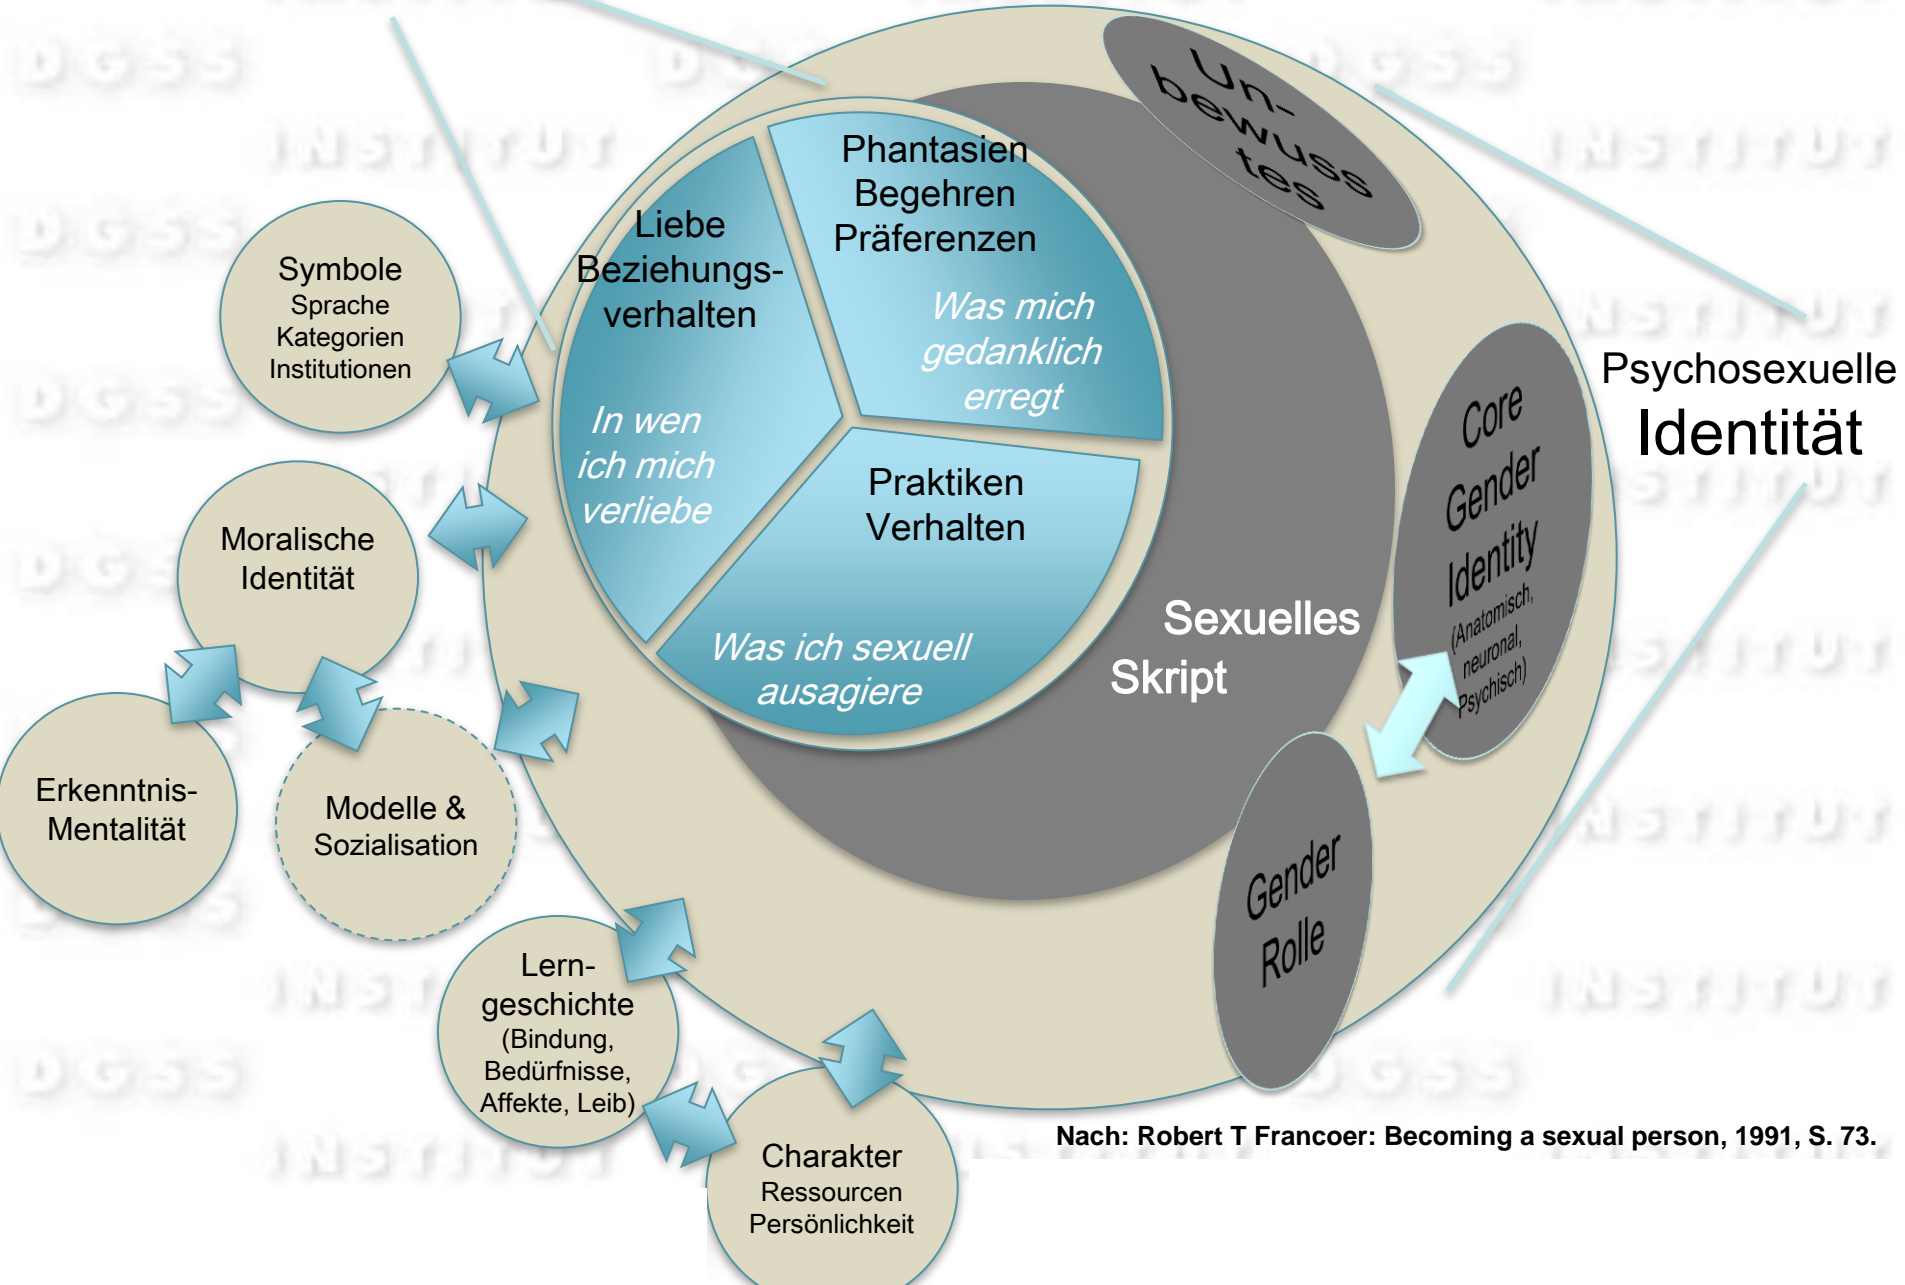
Un-
bewuss
tes

Liebe
Beziehungsverhalten

In wen ich mich verliebe

Phantasien
Begehren
Präferenzen

Was mich gedanklich erregt

Praktiken
Verhalten

Was ich sexuell ausagiere

Sexuelles
Skript

Core Gender Identity
(Anatomisch, neuronal, Psychisch)

Gender Rolle

Psychosexuelle
Identität

Symbole
Sprache
Kategorien
Institutionen

Moralische
Identität

Erkenntnis-
Mentalität

Modelle &
Sozialisation

Lerngeschichte
(Bindung, Bedürfnisse, Affekte, Leib)

Charakter
Ressourcen
Persönlichkeit

Nach: Robert T Francoer: Becoming a sexual person, 1991, S. 73.

DGSS
INSTITUT